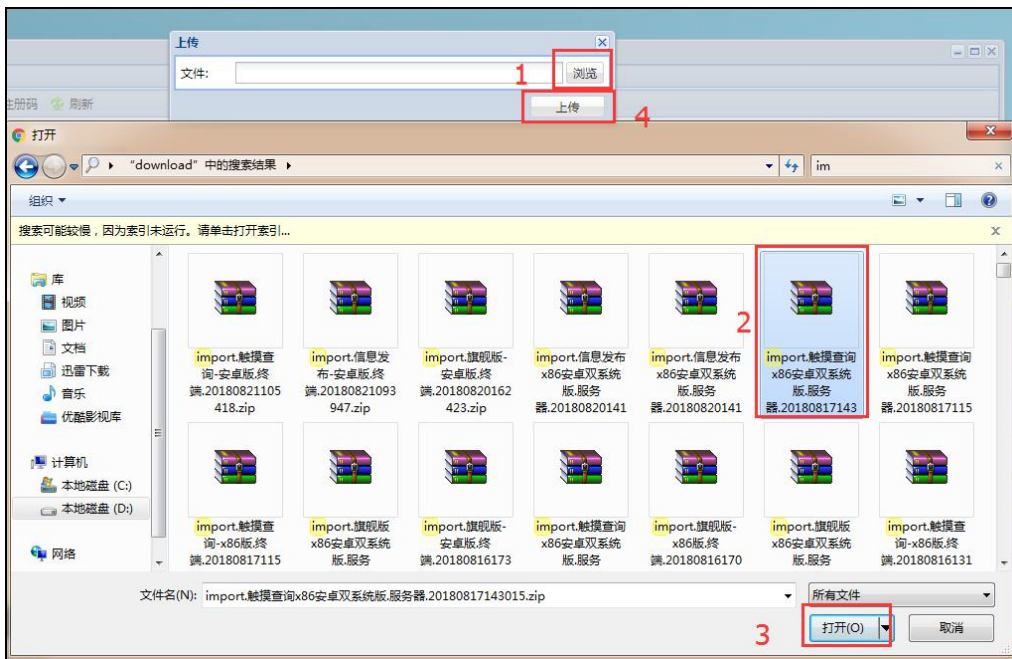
上传
文件:
1 浏览
注册码 刷新
上传
4
打开
"download" 中的搜索结果 ▸
im
组织 ▾
搜索可能较慢，因为索引未运行。请单击打开索引...
库
视频
图片
文档
迅雷下载
音乐
优酷影视库
计算机
本地磁盘 (C:)
本地磁盘 (D:)
网络

import.触摸查询-安卓版.终端.20180821105418.zip
import.信息发布-安卓版.终端.20180821093947.zip
import.旗舰版-安卓版.终端.20180820162423.zip
import.信息发布x86安卓双系统版.服务器.20180820141
import.信息发布x86安卓双系统版.服务器.20180820141
2
import.触摸查询x86安卓双系统版.服务器.20180817143
import.触摸查询x86安卓双系统版.服务器.20180817115
import.触摸查询-x86版.终端.20180817115
import.旗舰版x86安卓双系统版.服务
import.旗舰版-安卓版.终端.20180816173
import.触摸查询x86安卓双系统版.服务
import.旗舰版-x86版.终端.20180816170
import.旗舰版x86安卓双系统版.服务
import.触摸查询-x86版.终端.20180816131

文件名(N): import.触摸查询x86安卓双系统版.服务器.20180817143015.zip
所有文件
3 打开(O) 取消